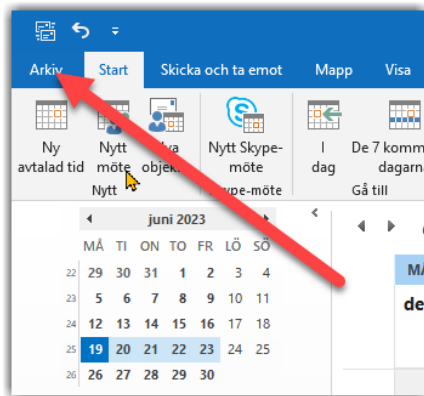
Arkiv Start Skicka och ta emot Mapp Visa

Ny avtalad tid
Nytt möte
Nya objekt
Nytt
Nytt Skype-möte
Skype-möte
I dag
De 7 kommande dagarna
Gå till

juni 2023

| | MÅ | TI | ON | TO | FR | LÖ | SÖ |
|---|---|---|---|---|---|---|---|
| 22 | 29 | 30 | 31 | 1 | 2 | 3 | 4 |
| 23 | 5 | 6 | 7 | 8 | 9 | 10 | 11 |
| 24 | 12 | 13 | 14 | 15 | 16 | 17 | 18 |
| 25 | 19 | 20 | 21 | 22 | 23 | 24 | 25 |
| 26 | 26 | 27 | 28 | 29 | 30 | | |

MÅ
de